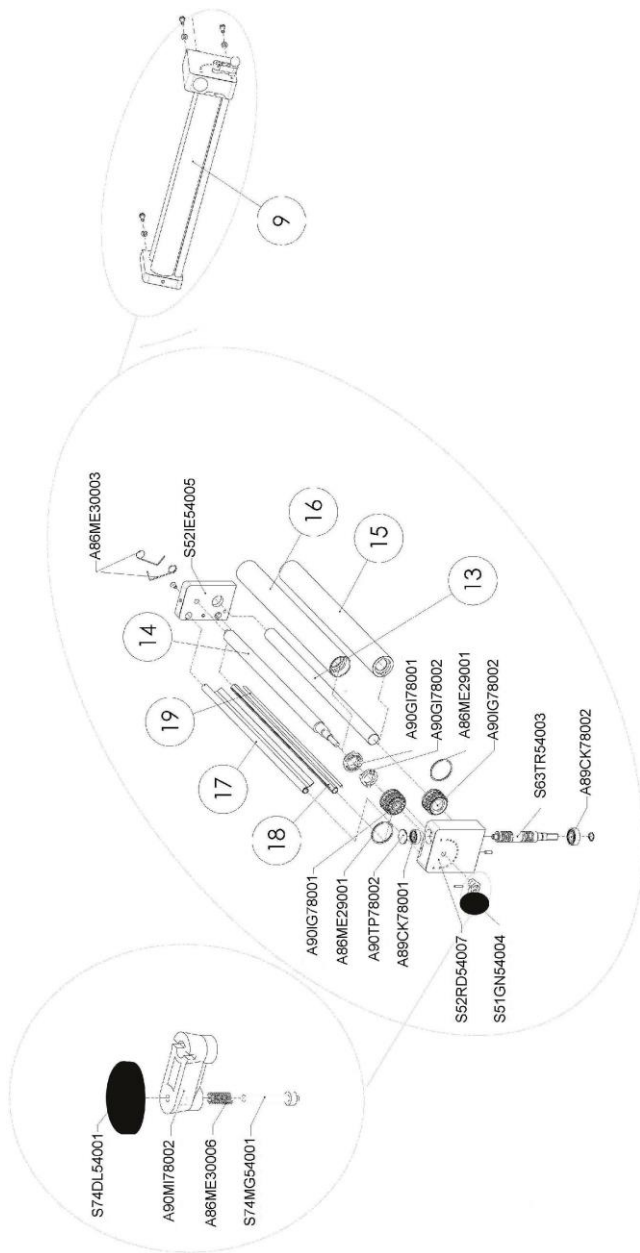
9

A86ME30003
S52IE54005
16
15
14
13
19
17
18
A90GI78001
A90GI78002
A86ME29001
A90IG78002
S63TR54003
A89CK78002
A90IG78001
A86ME29001
A90TP78002
A89CK78001
S52RD54007
S51GN54004

S74DL54001
A90MI78002
A86ME30006
S74MG54001